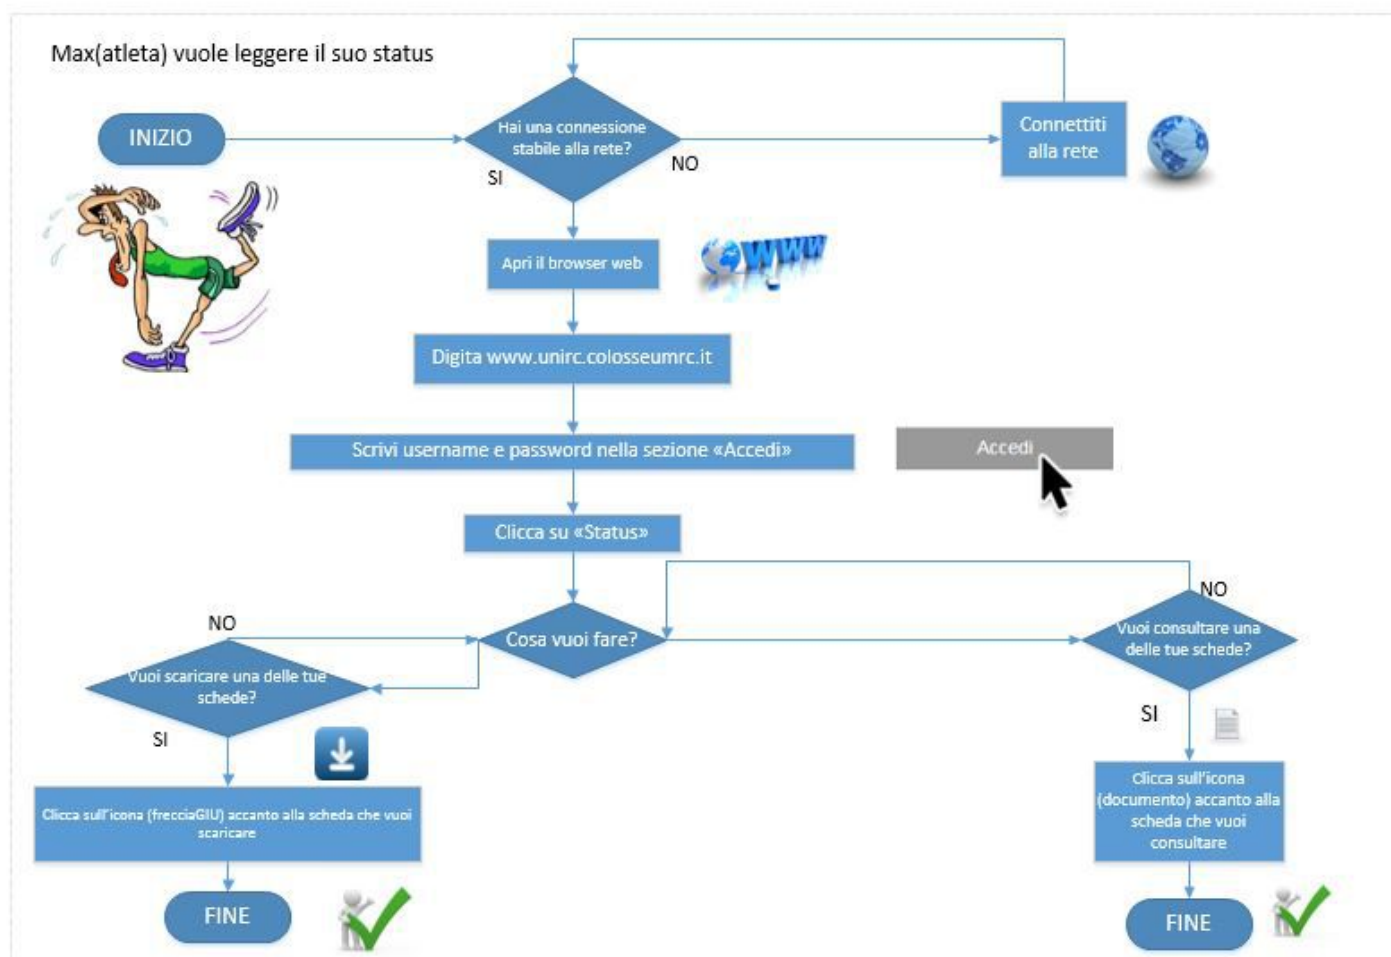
Max(atleta) vuole leggere il suo status

INIZIO

Hai una connessione stabile alla rete?

NO

SI

Connettiti alla rete

Apri il browser web

WWW

Digita www.unirc.colosseumrc.it

Scrivi username e password nella sezione «Accedi»

Accedi

Clicca su «Status»

NO

NO

Cosa vuoi fare?

Vuoi scaricare una delle tue schede?

Vuoi consultare una delle tue schede?

SI

SI

Clicca sull'icona (frecciaGIU) accanto alla scheda che vuoi scaricare

Clicca sull'icona (documento) accanto alla scheda che vuoi consultare

FINE

FINE